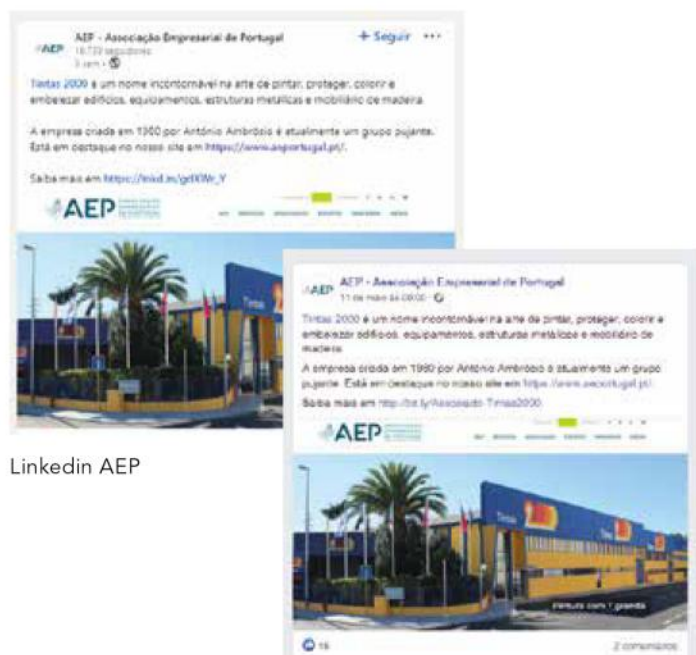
AEP AEP - Associação Empresarial de Portugal
16.729 seguidores
3 sem • 

+ Seguir •••

Tintas 2000 é um nome incontornável na arte de pintar, proteger, colorir e embelezar edifícios, equipamentos, estruturas metálicas e mobiliário de madeira.

A empresa criada em 1980 por António Ambrósio é atualmente um grupo pujante. Está em destaque no nosso site em https://www.aeportugal.pt/.

Saiba mais em https://lnkd.in/gdXWr_Y

AEP

Linkedin AEP

AEP AEP - Associação Empresarial de Portugal
11 de maio às 09:00 • 

Tintas 2000 é um nome incontornável na arte de pintar, proteger, colorir e embelezar edifícios, equipamentos, estruturas metálicas e mobiliário de madeira.

A empresa criada em 1980 por António Ambrósio é atualmente um grupo pujante. Está em destaque no nosso site em https://www.aeportugal.pt/

Saiba mais em http://bit.ly/Associado-Tintas2000.

AEP

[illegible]

16

2 comentários